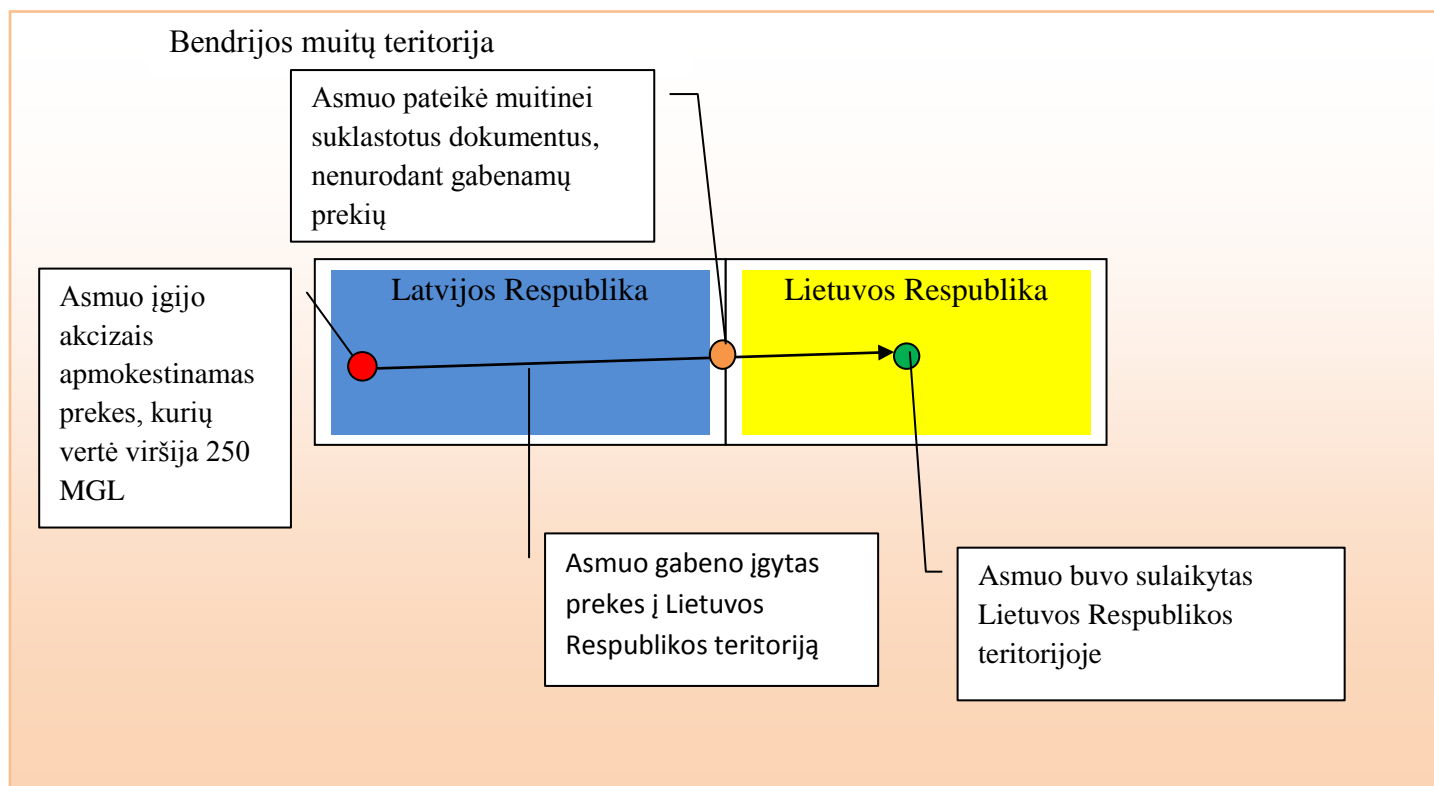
Bendrijos muitų teritorija

Asmuo pateikė muitinei suklastotus dokumentus, nenurodant gabenamų prekių

Asmuo įgijo akcizais apmokestinamas prekes, kurių vertė viršija 250 MGL

Latvijos Respublika

Lietuvos Respublika

Asmuo gabeno įgytas prekes į Lietuvos Respublikos teritoriją

Asmuo buvo sulaikytas Lietuvos Respublikos teritorijoje